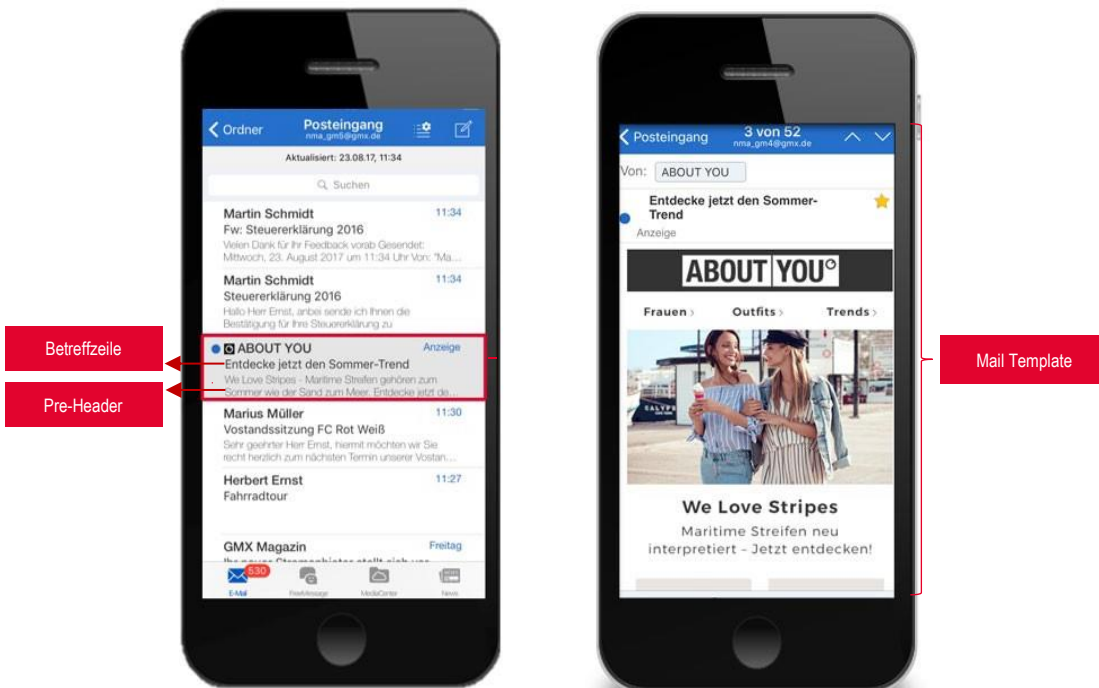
Betreffzeile

Pre-Header

Ordner

Posteingang
nma_gm5@gmx.de

Aktualisiert: 23.08.17, 11:34

Suchen

Martin Schmidt 11:34
Fw: Steuererklärung 2016
Vielen Dank für Ihr Feedback vorab Gesendet: Mittwoch, 23. August 2017 um 11:34 Uhr Von: "Ma...

Martin Schmidt 11:34
Steuererklärung 2016
Hallo Herr Ernst, anbei sende ich Ihnen die Bestätigung für Ihre Steuererklärung zu

ABOUT YOU Anzeige
Entdecke jetzt den Sommer-Trend
We Love Stripes - Maritime Streifen gehören zum Sommer wie der Sand zum Meer. Entdecke jetzt de

Marius Müller 11:30
Vostandssitzung FC Rot Weiß
Sehr geehrter Herr Ernst, hiermit möchten wir Sie recht herzlich zum nächsten Termin unserer Vostan...

Herbert Ernst 11:27
Fahrradtour

GMX Magazin Freitag
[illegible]

530
E-Mail FreeMessage MediaCenter News

Posteingang 3 von 52
nma_gm4@gmx.de

Von: ABOUT YOU

Entdecke jetzt den Sommer-Trend
Anzeige

ABOUT YOU

Frauen › Outfits › Trends ›

We Love Stripes
Maritime Streifen neu interpretiert - Jetzt entdecken!

Mail Template